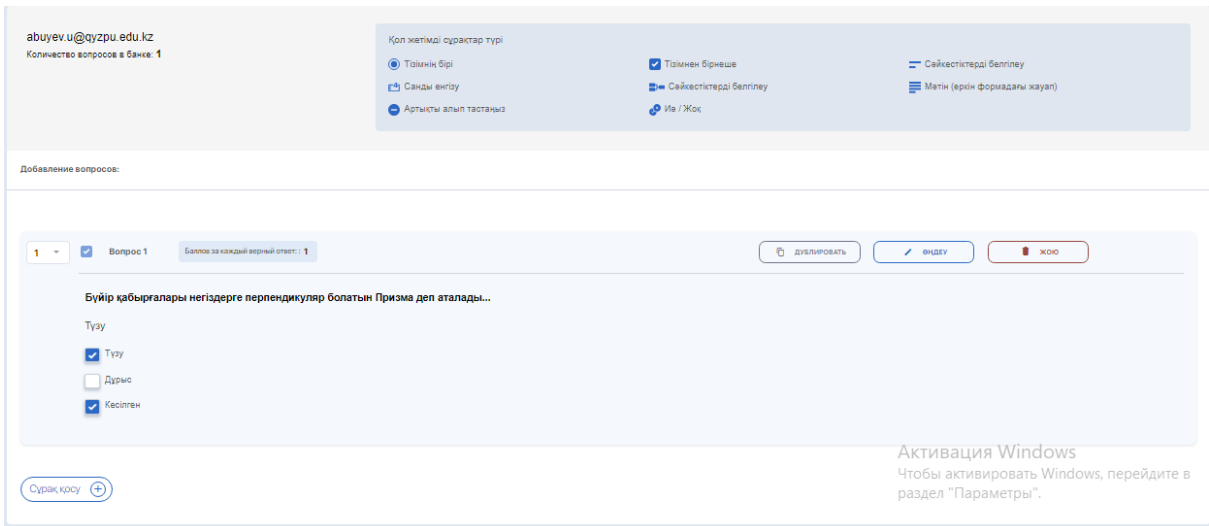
abuyev.u@qyzpu.edu.kz
Количество вопросов в банке: 1

Қол жетімді сұрақтар түрі
Тізімнің бірі
Тізімнен бірнеше
Сәйкестіктерді белгілеу
Санды енгізу
Сәйкестіктерді белгілеу
Мәтін (еркін формадағы жауап)
Артықты алып тастаңыз
Иә / Жоқ

Добавление вопросов:

1
Вопрос 1
Баллов за каждый верный ответ: : 1
ДУБЛИРОВАТЬ
ӨҢДЕУ
ЖОЮ

Бүйір қабырғалары негіздерге перпендикуляр болатын Призма деп аталады...

Түзу

Түзу
Дұрыс
Кесілген

Сұрақ қосу

Активация Windows
Чтобы активировать Windows, перейдите в раздел "Параметры".